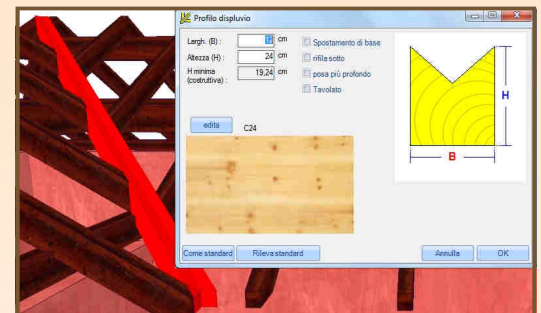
Profilo displuvio

Largh. (B) : 12 cm
Altezza (H) : 24 cm
H minima (costruttiva) : 19,24 cm

Spostamento di base
rifila sotto
posa più profondo
Tavolato

H
B

edita
C24

Come standard
Rileva standard
Annulla
OK